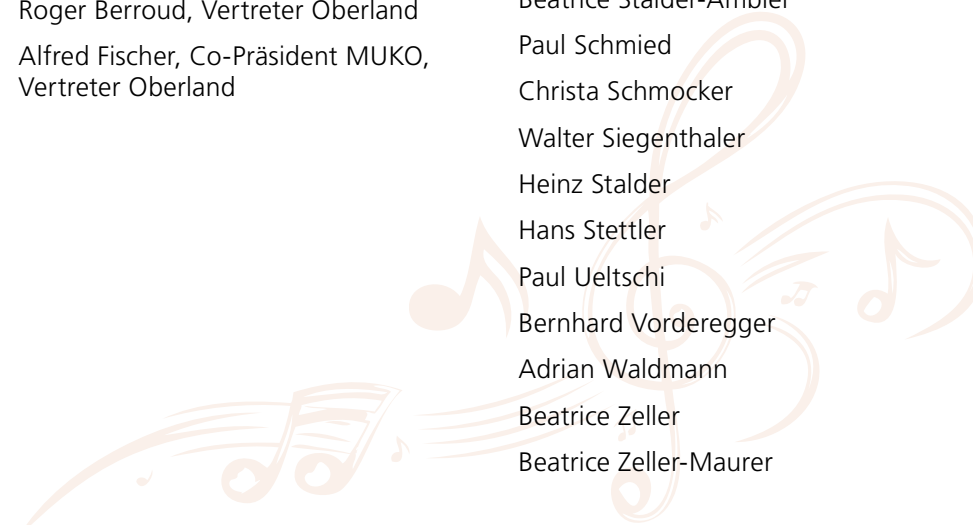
Roger Berroud, Vertreter Oberland

Alfred Fischer, Co-Präsident MUKO, Vertreter Oberland

Beatrice Stalder-Ambler

Paul Schmied

Christa Schmocker

Walter Siegenthaler

Heinz Stalder

Hans Stettler

Paul Ueltschi

Bernhard Vorderegger

Adrian Waldmann

Beatrice Zeller

Beatrice Zeller-Maurer